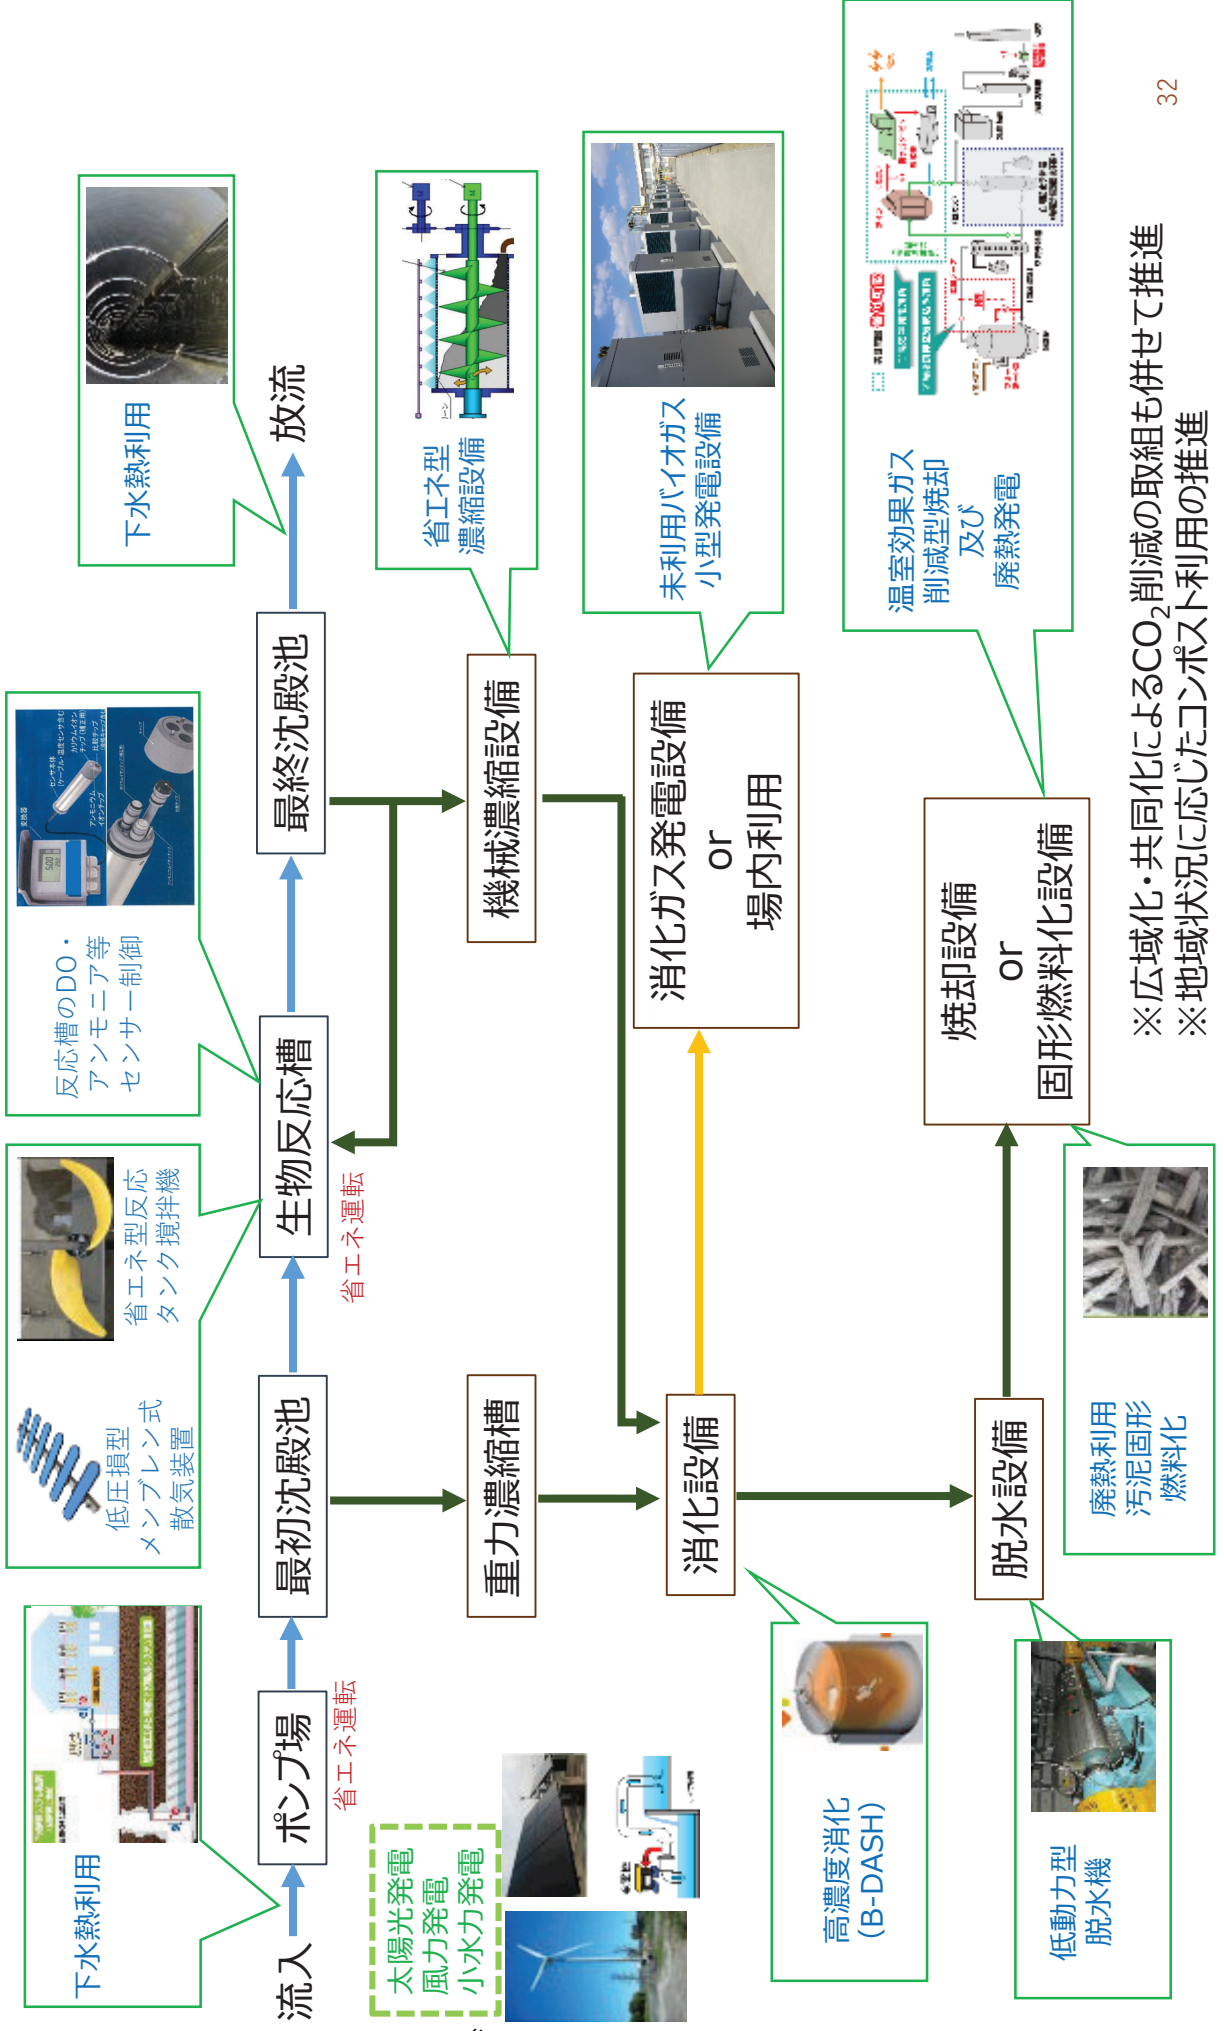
流入

ポンプ場

省エネ運転

最初沈殿池

生物反応槽

省エネ運転

最終沈殿池

放流

重力濃縮槽

機械濃縮設備

消化設備

消化ガス発電設備
or
場内利用

脱水設備

焼却設備
or
固形燃料化設備

下水熱利用

低圧損型
メンブレン式
散気装置

省エネ型反応
タンク撹拌機

反応槽のDO・
アンモニア等
センサー制御

下水熱利用

省エネ型
濃縮設備

未利用バイオガス
小型発電設備

温室効果ガス
削減型焼却
及び
廃熱発電

太陽光発電
風力発電
小水力発電

高濃度消化
(B-DASH)

低動力型
脱水機

廃熱利用
汚泥固形
燃料化

※広域化・共同化による$CO_2$削減の取組も併せて推進
※地域状況に応じたコンポスト利用の推進

32